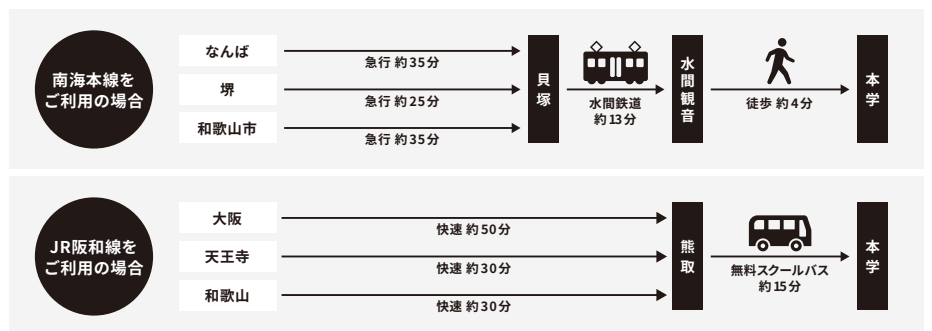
南海本線をご利用の場合

なんば
急行 約35分
堺
急行 約25分
和歌山市
急行 約35分
貝塚
水間鉄道 約13分
水間観音
徒歩 約4分
本学

JR阪和線をご利用の場合

大阪
快速 約50分
天王寺
快速 約30分
和歌山
快速 約30分
熊取
無料スクールバス 約15分
本学